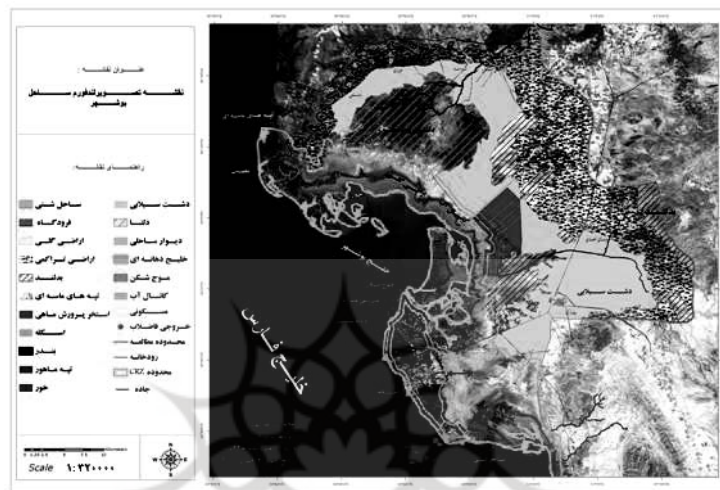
عنوان نقشه :

نقشه تصویرلندفرم ساحل بوشهر

راهنمای نقشه :

| | |
|---|---|
| دشت سیلابی | ساحل شنی |
| دلتا | فرودگاه |
| دیوار ساحلی | اراضی گلی |
| خلیج دهانه ای | اراضی تبراکبی |
| موج شکن | بدلند |
| کانال آب | تپه های ماسه ای |
| مسکونی | استخر پرورش ماهی |
| خروجی فاضلاب | اسکله |
| محدوده مطالعه | بندر |
| رودخانه | تپه ماهور |
| محدوده CRZ | خور |
| جاده | |

Scale 1:320000

خلیج فارس

دشت سیلابی